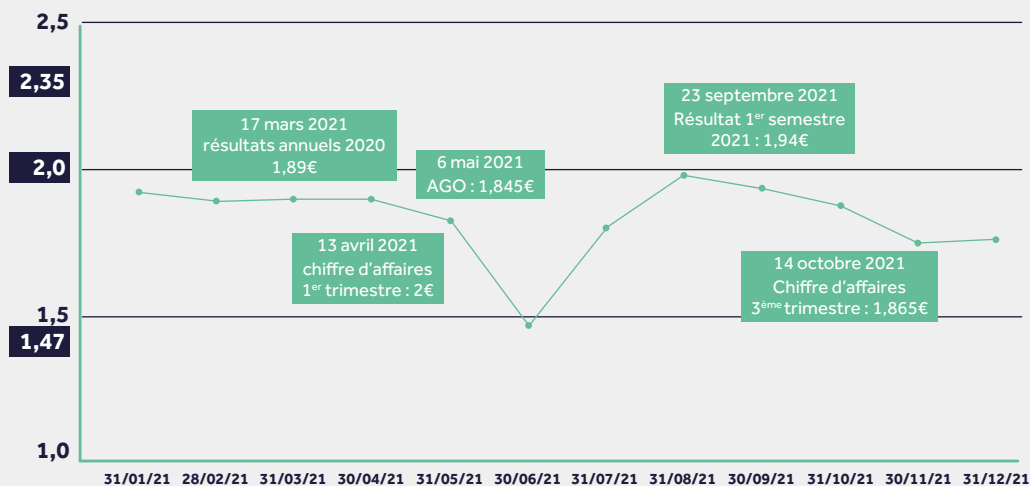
2,5
2,35
2,0
1,5
1,47
1,0

17 mars 2021
résultats annuels 2020
1,89€

6 mai 2021
AGO : 1,845€

23 septembre 2021
Résultat 1$^{er}$ semestre
2021 : 1,94€

13 avril 2021
chiffre d'affaires
1$^{er}$ trimestre : 2€

14 octobre 2021
Chiffre d'affaires
3$^{ème}$ trimestre : 1,865€

31/01/21 28/02/21 31/03/21 30/04/21 31/05/21 30/06/21 31/07/21 31/08/21 30/09/21 31/10/21 30/11/21 31/12/21